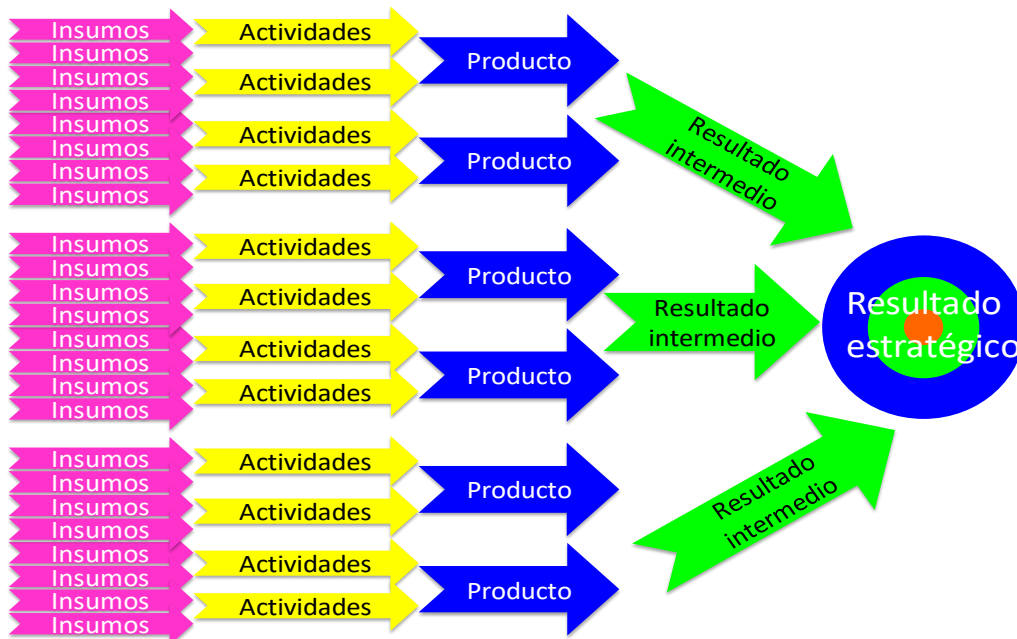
Insumos
Insumos
Insumos
Insumos
Insumos
Insumos
Insumos
Insumos

Actividades
Actividades
Actividades
Actividades

Producto
Producto

Resultado intermedio

Insumos
Insumos
Insumos
Insumos
Insumos
Insumos
Insumos
Insumos

Actividades
Actividades
Actividades
Actividades

Producto
Producto

Resultado intermedio

Resultado estratégico

Insumos
Insumos
Insumos
Insumos
Insumos
Insumos
Insumos
Insumos

Actividades
Actividades
Actividades
Actividades

Producto
Producto

Resultado intermedio